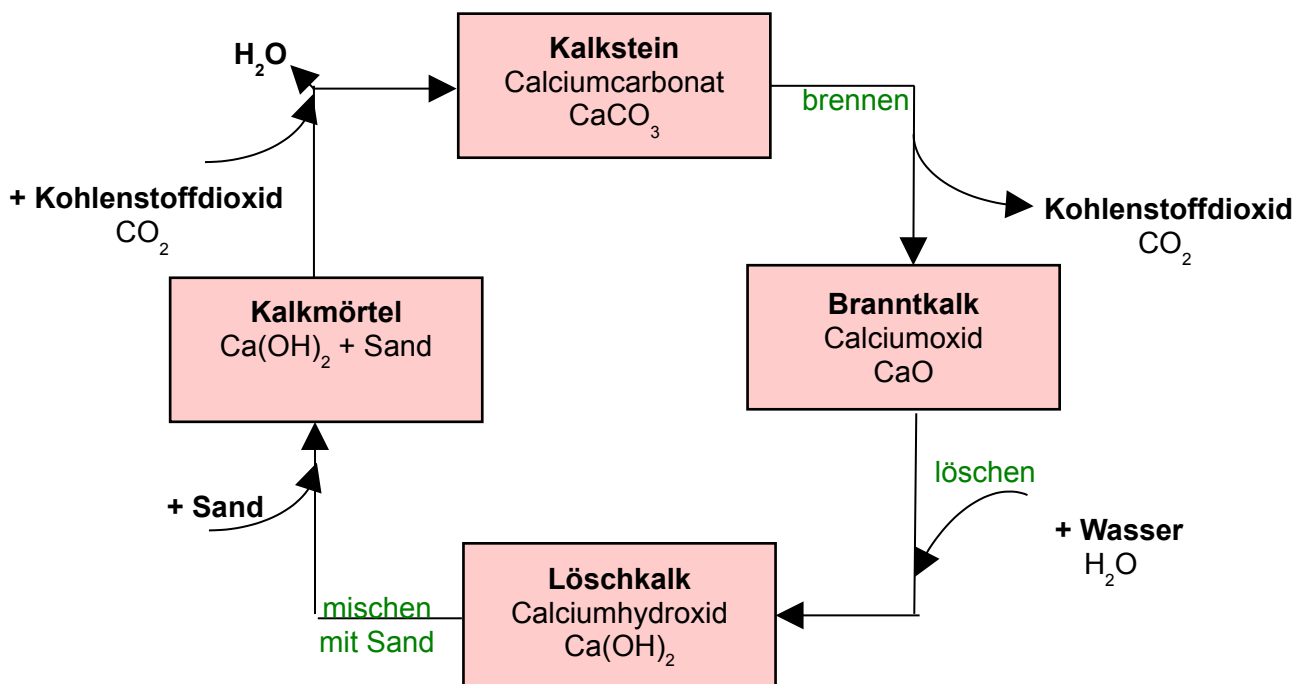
$H_2O$

Kalkstein
Calciumcarbonat
$CaCO_3$

brennen

+ Kohlenstoffdioxid
$CO_2$

Kohlenstoffdioxid
$CO_2$

Kalkmörtel
$Ca(OH)_2$ + Sand

Branntkalk
Calciumoxid
CaO

löschen

+ Sand

+ Wasser
$H_2O$

Löschkalk
Calciumhydroxid
$Ca(OH)_2$

mischen
mit Sand